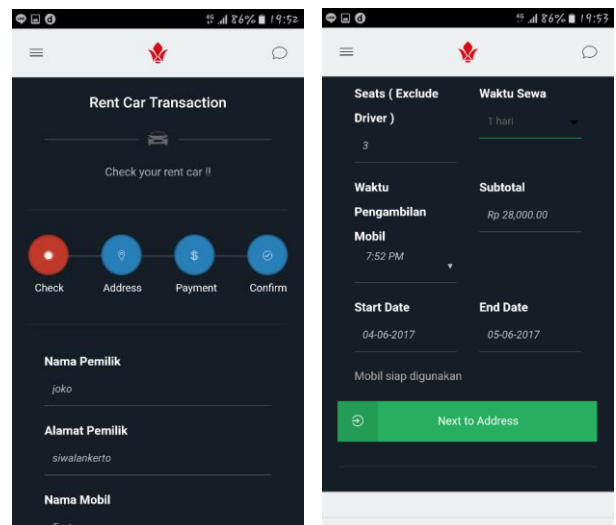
86% 19:52

Rent Car Transaction

Check your rent car !!

Check
Address
Payment
Confirm

Nama Pemilik
joko

Alamat Pemilik
siwalankerto

Nama Mobil
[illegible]

86% 19:53

Seats ( Exclude Driver )
3

Waktu Sewa
1 hari

Waktu Pengambilan Mobil
7:52 PM

Subtotal
Rp 28,000.00

Start Date
04-06-2017

End Date
05-06-2017

Mobil siap digunakan

Next to Address